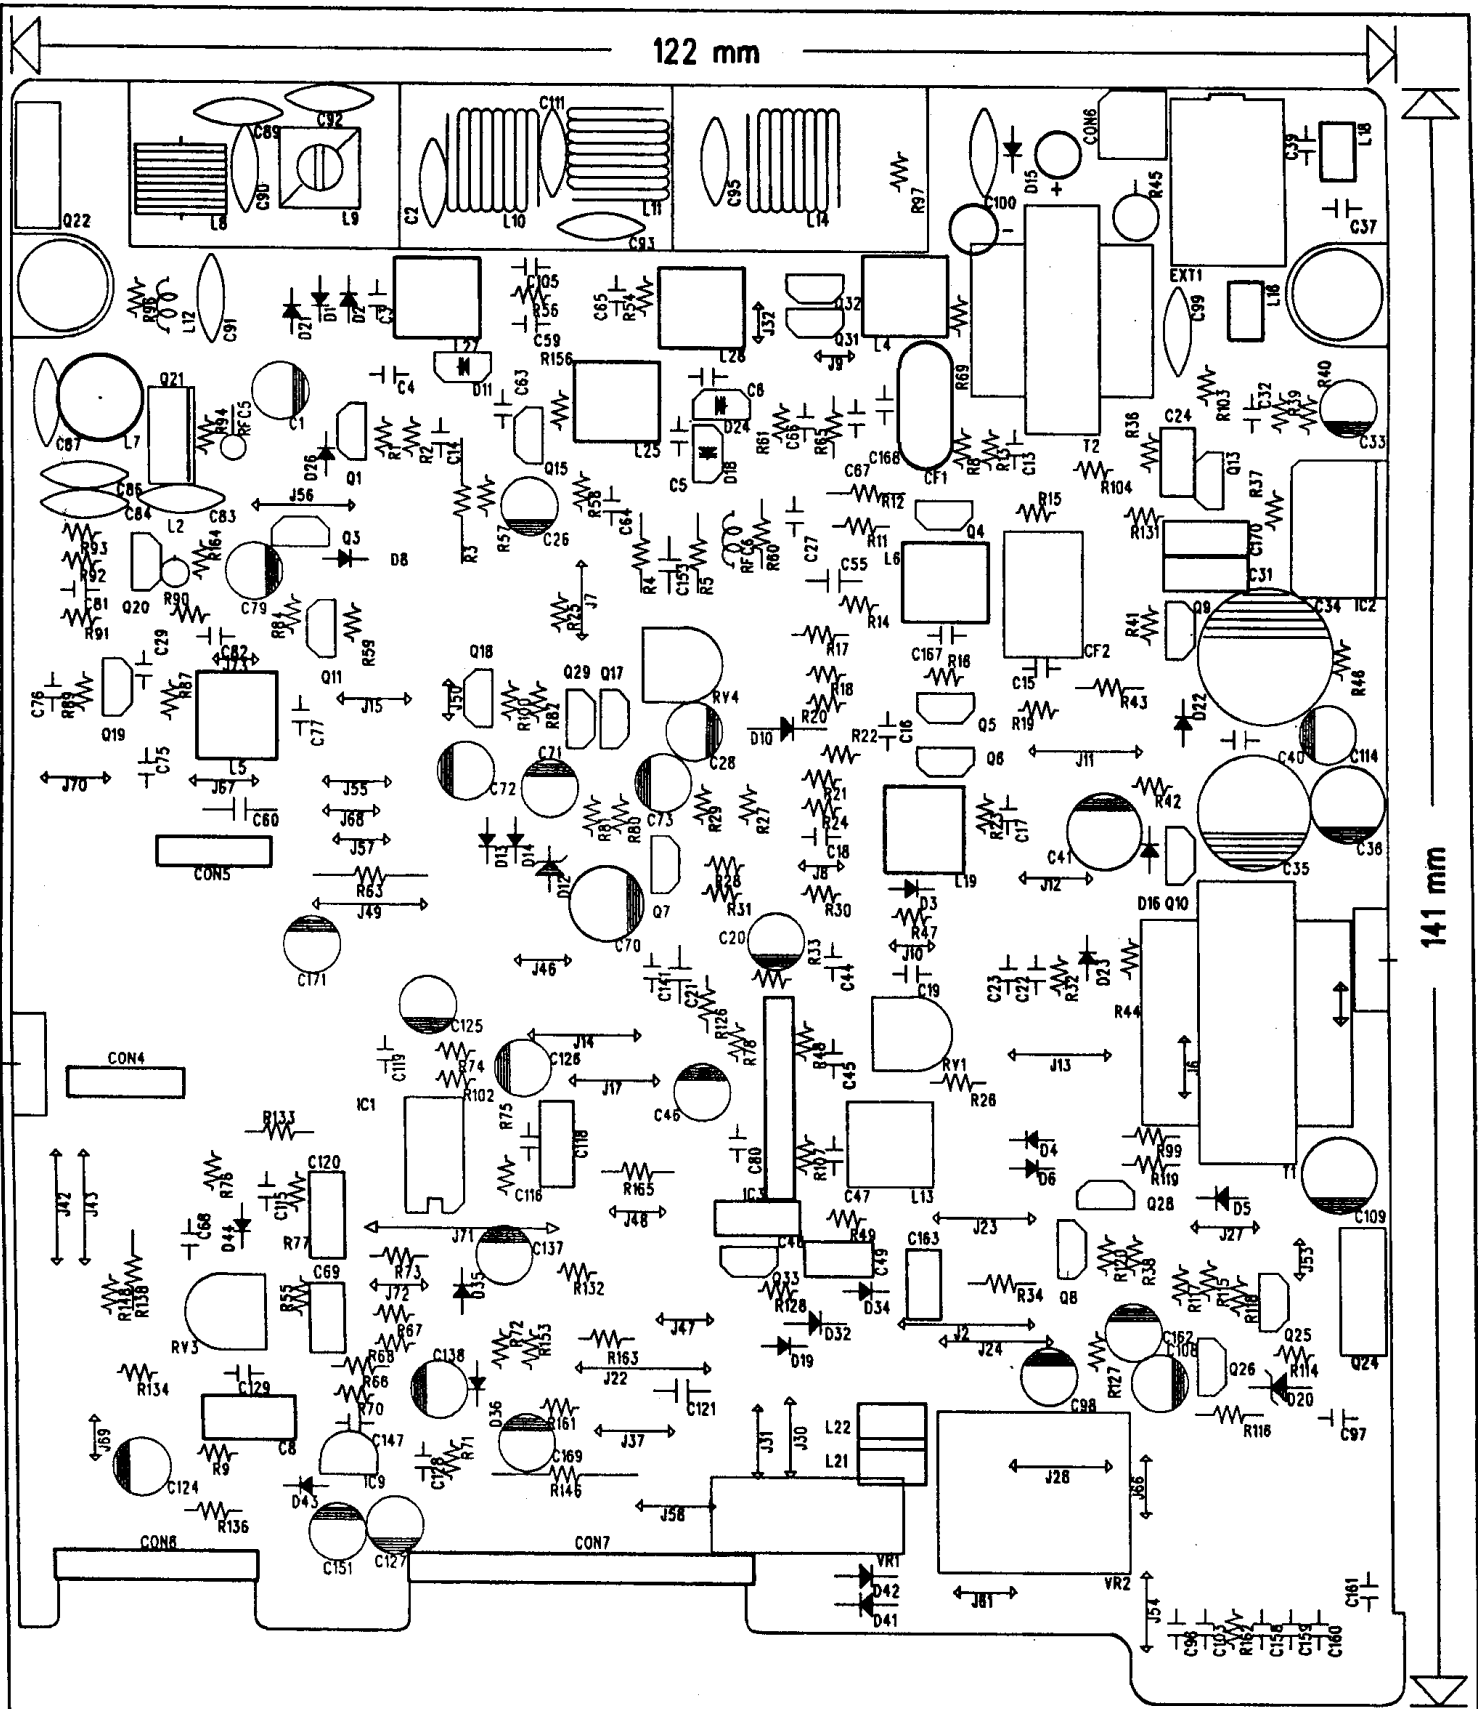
122 mm

141 mm

Q22 L8 C89 C90 C92 L9 C2 L10 C111 L11 C93 C95 L14 R97 D15 CON6 C100 R45 C39 L18 C37 EXT1

R96 L12 C91 D21 D1 D2 C3 L27 C105 R56 C59 C65 R54 L26 J32 Q32 Q31 L4 C99 L16

C87 Q21 L7 R94 RFC5 C1 C4 D11 C63 R156 L25 C6 D24 J9 R69 T2 R103 C32 R39 R40 C33

C86 C84 L2 C83 D26 Q1 R1 R2 C14 Q15 C5 D18 R61 C66 R65 C168 CF1 R8 R13 C13 R36 C24 Q13 R104

J56 R3 R57 C26 R58 C64 C67 R12 R11 R15 R131 C170 C31 R37 IC2

R93 R92 C81 R91 Q20 R164 R90 C79 Q3 D8 R4 C153 R5 RFC6 R60 C27 C55 L6 Q4 C34

C29 C82 R84 Q11 R59 R25 J7 R14 C167 R16 CF2 R41 Q9 R48

C76 R89 R87 J73 L5 C77 J15 Q18 J50 R100 Q29 Q17 R82 RV4 R17 R18 R20 D10 C15 R43

Q19 C75 J70 J67 J55 C71 C72 C28 R22 C16 Q5 R19 D22 C40 C114

C60 J68 J57 D13 D14 R81 R80 C73 R29 R27 R21 R24 C18 Q6 L19 R23 C17 J11 R42 C41 C35 C36

CON5 R63 J49 D12 C70 Q7 R28 R31 J8 R30 D3 R47 J12 D16 Q10

C171 J46 C20 C11 C21 R126 R33 C44 J10 C19 C23 C22 R32 D23 R44

CON4 C125 C119 R74 R102 IC1 J14 C126 J17 R75 C46 R78 R48 C45 RY1 R26 J13 J6

R133 C118 C116 R165 C80 R107 C47 L13 D4 D6 R99 R119 T1

C120 R76 C115 C68 D44 R77 J48 IC3 Q28 D5 C109

J42 J43 R138 R148 J71 C137 C48 R49 C49 C163 J23 J27 J53

RV3 R73 C69 R55 J72 D35 R132 Q33 R128 D34 R34 Q8 R120 R38 R11 R115 R118 Q25 Q24

R134 R67 R68 R66 R70 C138 R72 R153 R163 J47 D32 D19 J2 J24 C162 C108 R127 Q26 R114 D20

C129 C8 J22 C121 D36 R161 C169 J37 J31 J30 L22 L21 C98 R116 C97

J69 C124 R9 C147 IC9 C128 R71 R146 J58 J28 J66

D43 R136 CON8 C151 C127 CON7 VR1 D42 D41 VR2 J81 C161

J54 C96 C103 R162 C158 C159 C160